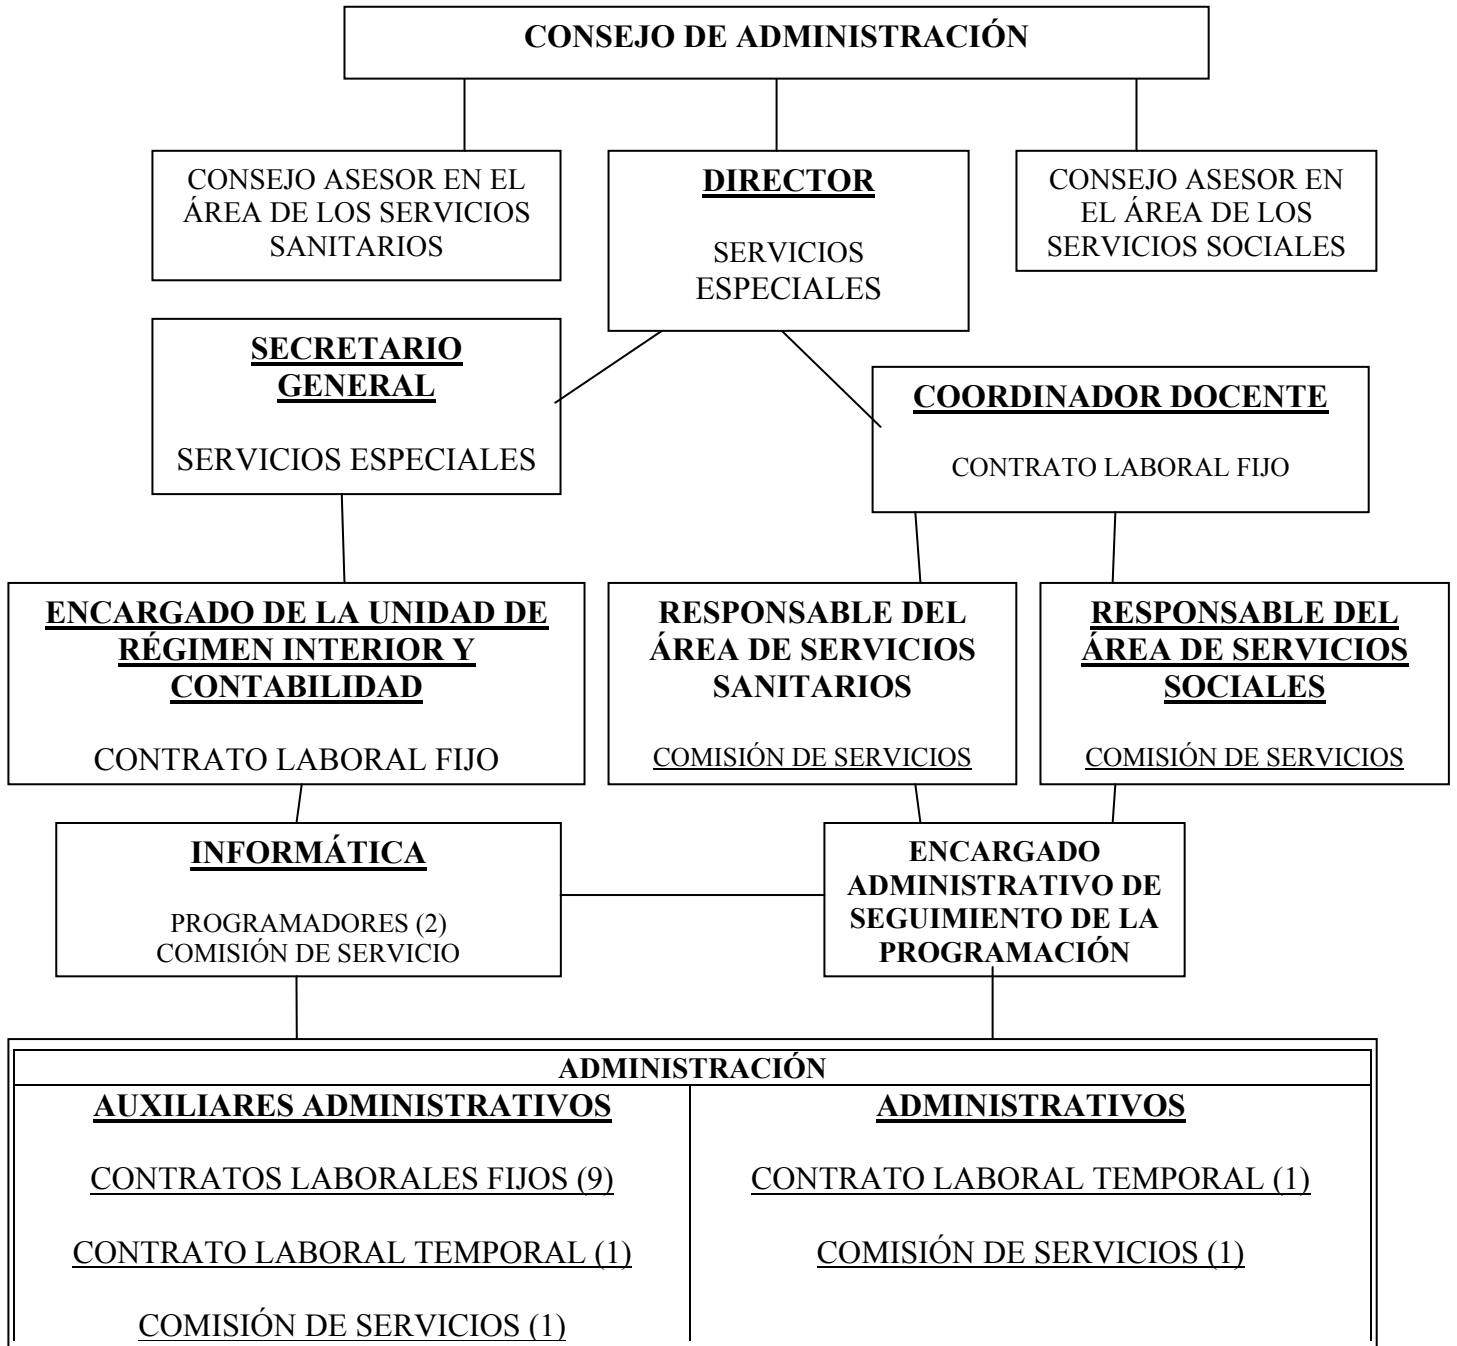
CONSEJO DE ADMINISTRACIÓN

CONSEJO ASESOR EN EL ÁREA DE LOS SERVICIOS SANITARIOS

DIRECTOR

SERVICIOS ESPECIALES

CONSEJO ASESOR EN EL ÁREA DE LOS SERVICIOS SOCIALES

SECRETARIO GENERAL

SERVICIOS ESPECIALES

COORDINADOR DOCENTE

CONTRATO LABORAL FIJO

ENCARGADO DE LA UNIDAD DE RÉGIMEN INTERIOR Y CONTABILIDAD

CONTRATO LABORAL FIJO

RESPONSABLE DEL ÁREA DE SERVICIOS SANITARIOS

COMISIÓN DE SERVICIOS

RESPONSABLE DEL ÁREA DE SERVICIOS SOCIALES

COMISIÓN DE SERVICIOS

INFORMÁTICA

PROGRAMADORES (2)
COMISIÓN DE SERVICIO

ENCARGADO ADMINISTRATIVO DE SEGUIMIENTO DE LA PROGRAMACIÓN

ADMINISTRACIÓN

AUXILIARES ADMINISTRATIVOS

CONTRATOS LABORALES FIJOS (9)

CONTRATO LABORAL TEMPORAL (1)

COMISIÓN DE SERVICIOS (1)

ADMINISTRATIVOS

CONTRATO LABORAL TEMPORAL (1)

COMISIÓN DE SERVICIOS (1)